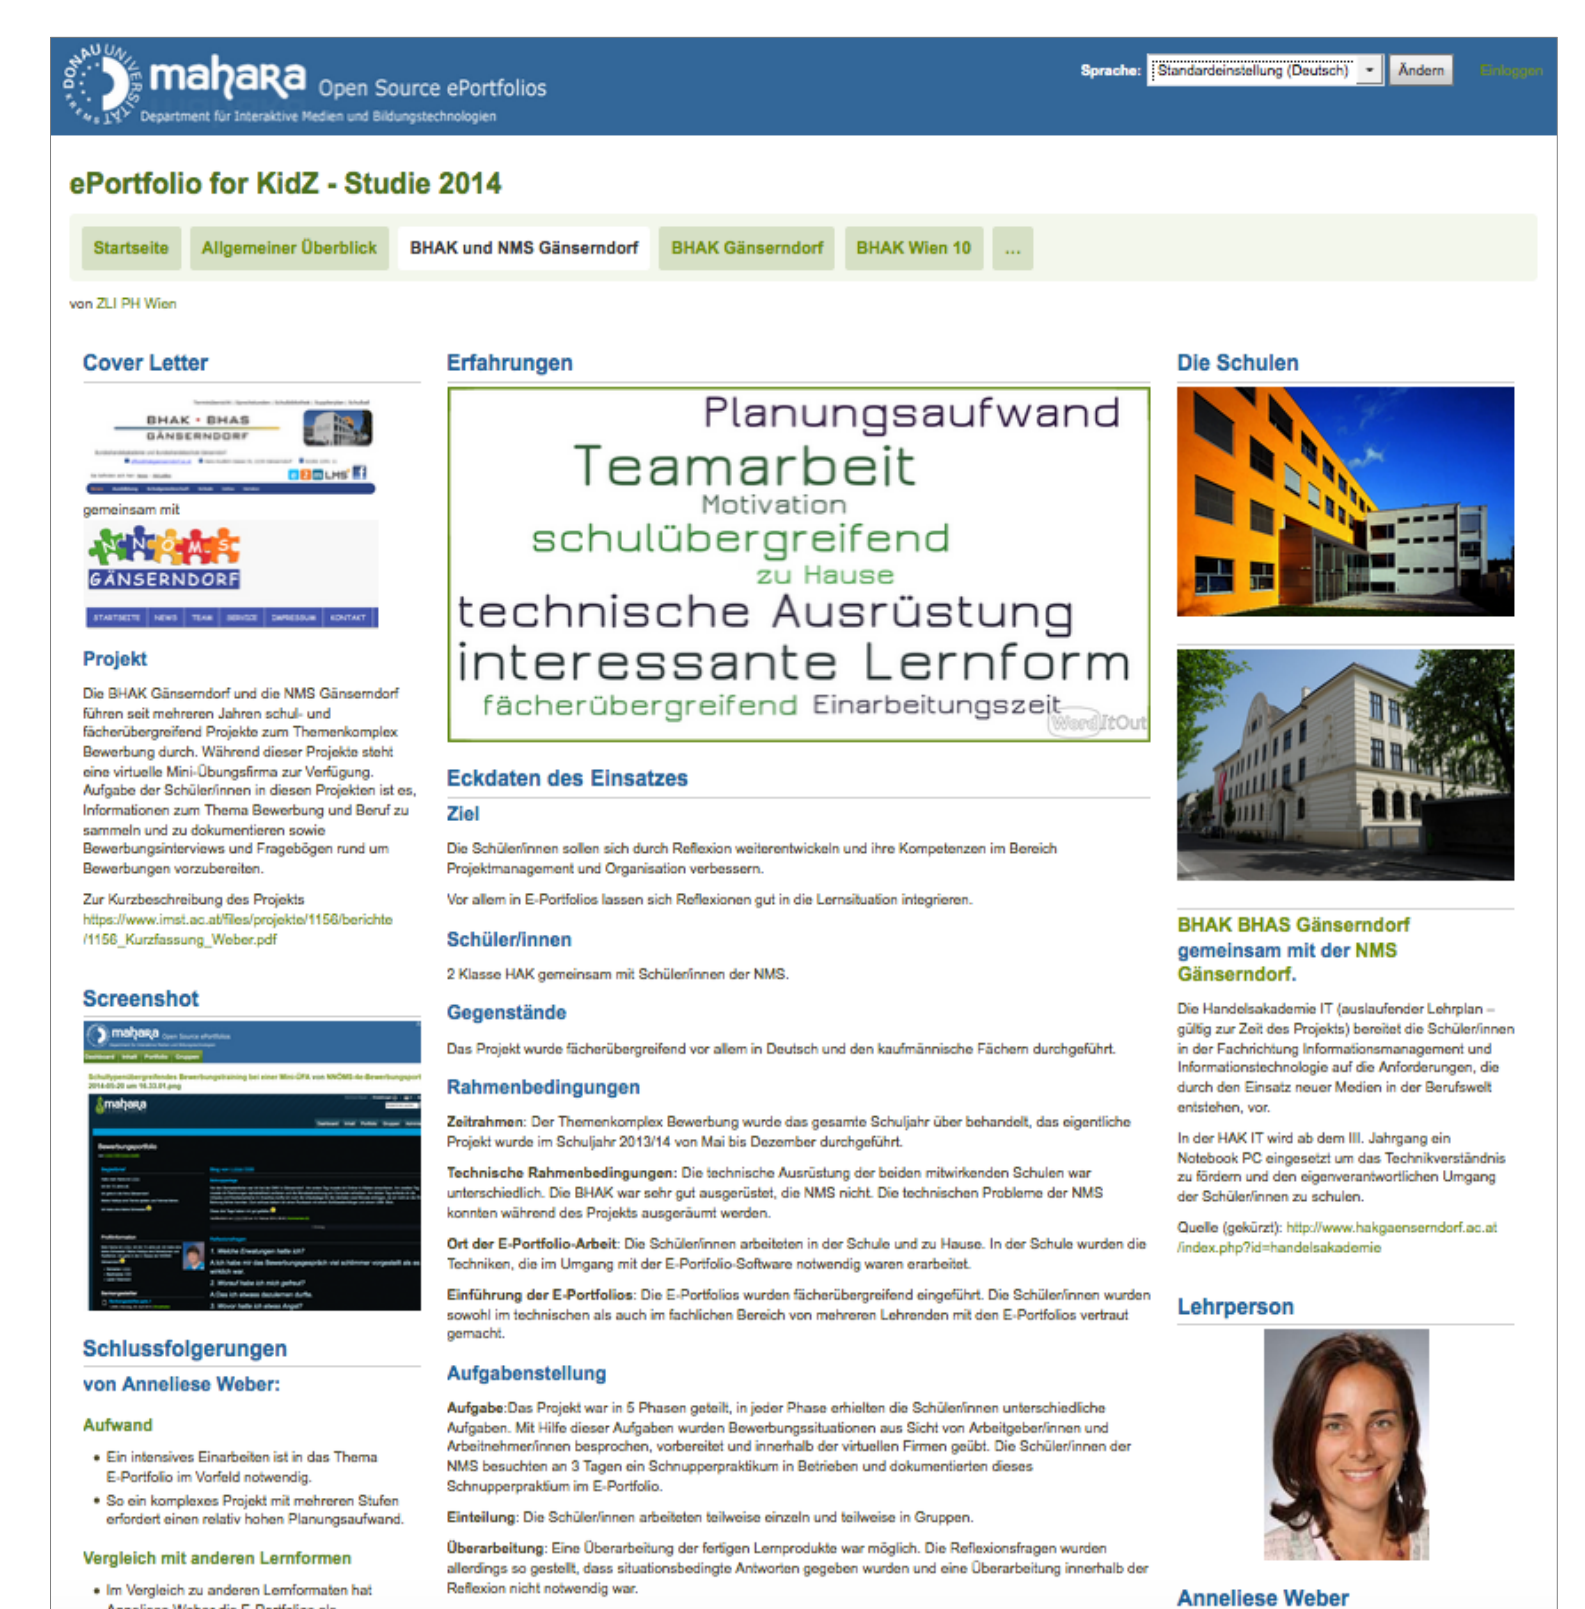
DONAU UNIVERSITÄT KREMS mahara Open Source ePortfolios
Department für Interaktive Medien und Bildungstechnologien

Sprache: Standardeinstellung (Deutsch) Ändern Einloggen

ePortfolio for KidZ - Studie 2014

Startseite | Allgemeiner Überblick | BHAK und NMS Gänserndorf | BHAK Gänserndorf | BHAK Wien 10 | ...

von ZLI PH Wien

Cover Letter

BHAK • BHAS GÄNSERNDORF

gemeinsam mit

NMS GÄNSERNDORF

STARTSEITE NEWS TEAM SERVICE IMPRESSUM KONTAKT

Projekt

Die BHAK Gänserndorf und die NMS Gänserndorf führen seit mehreren Jahren schul- und fächerübergreifend Projekte zum Themenkomplex Bewerbung durch. Während dieser Projekte steht eine virtuelle Mini-Übungsfirma zur Verfügung. Aufgabe der Schüler/innen in diesen Projekten ist es, Informationen zum Thema Bewerbung und Beruf zu sammeln und zu dokumentieren sowie Bewerbungsinterviews und Fragebögen rund um Bewerbungen vorzubereiten.

Zur Kurzbeschreibung des Projekts https://www.imst.ac.at/files/projekte/1156/berichte/1156_Kurzfassung_Weber.pdf

Screenshot

Schlussfolgerungen

von Anneliese Weber:

Aufwand

• Ein intensives Einarbeiten ist in das Thema E-Portfolio im Vorfeld notwendig.
• So ein komplexes Projekt mit mehreren Stufen erfordert einen relativ hohen Planungsaufwand.

Vergleich mit anderen Lernformen

• Im Vergleich zu anderen Lernformaten hat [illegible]

Erfahrungen

Planungsaufwand
Teamarbeit
Motivation
schulübergreifend
zu Hause
technische Ausrüstung
interessante Lernform
fächerübergreifend Einarbeitungszeit
WordItOut

Eckdaten des Einsatzes

Ziel

Die Schüler/innen sollen sich durch Reflexion weiterentwickeln und ihre Kompetenzen im Bereich Projektmanagement und Organisation verbessern.

Vor allem in E-Portfolios lassen sich Reflexionen gut in die Lernsituation integrieren.

Schüler/innen

2 Klasse HAK gemeinsam mit Schüler/innen der NMS.

Gegenstände

Das Projekt wurde fächerübergreifend vor allem in Deutsch und den kaufmännische Fächern durchgeführt.

Rahmenbedingungen

Zeitrahmen: Der Themenkomplex Bewerbung wurde das gesamte Schuljahr über behandelt, das eigentliche Projekt wurde im Schuljahr 2013/14 von Mai bis Dezember durchgeführt.

Technische Rahmenbedingungen: Die technische Ausrüstung der beiden mitwirkenden Schulen war unterschiedlich. Die BHAK war sehr gut ausgerüstet, die NMS nicht. Die technischen Probleme der NMS konnten während des Projekts ausgeräumt werden.

Ort der E-Portfolio-Arbeit: Die Schüler/innen arbeiteten in der Schule und zu Hause. In der Schule wurden die Techniken, die im Umgang mit der E-Portfolio-Software notwendig waren erarbeitet.

Einführung der E-Portfolios: Die E-Portfolios wurden fächerübergreifend eingeführt. Die Schüler/innen wurden sowohl im technischen als auch im fachlichen Bereich von mehreren Lehrenden mit den E-Portfolios vertraut gemacht.

Aufgabenstellung

Aufgabe:Das Projekt war in 5 Phasen geteilt, in jeder Phase erhielten die Schüler/innen unterschiedliche Aufgaben. Mit Hilfe dieser Aufgaben wurden Bewerbungssituationen aus Sicht von Arbeitgeber/innen und Arbeitnehmer/innen besprochen, vorbereitet und innerhalb der virtuellen Firmen geübt. Die Schüler/innen der NMS besuchten an 3 Tagen ein Schnupperpraktikum in Betrieben und dokumentierten dieses Schnupperpraktikum im E-Portfolio.

Einteilung: Die Schüler/innen arbeiteten teilweise einzeln und teilweise in Gruppen.

Überarbeitung: Eine Überarbeitung der fertigen Lernprodukte war möglich. Die Reflexionsfragen wurden allerdings so gestellt, dass situationsbedingte Antworten gegeben wurden und eine Überarbeitung innerhalb der Reflexion nicht notwendig war.

Die Schulen

BHAK BHAS Gänserndorf gemeinsam mit der NMS Gänserndorf.

Die Handelsakademie IT (auslaufender Lehrplan – gültig zur Zeit des Projekts) bereitet die Schüler/innen in der Fachrichtung Informationsmanagement und Informationstechnologie auf die Anforderungen, die durch den Einsatz neuer Medien in der Berufswelt entstehen, vor.

In der HAK IT wird ab dem III. Jahrgang ein Notebook PC eingesetzt um das Technikverständnis zu fördern und den eigenverantwortlichen Umgang der Schüler/innen zu schulen.

Quelle (gekürzt): http://www.hakgaenserndorf.ac.at/index.php?id=handelsakademie

Lehrperson

Anneliese Weber